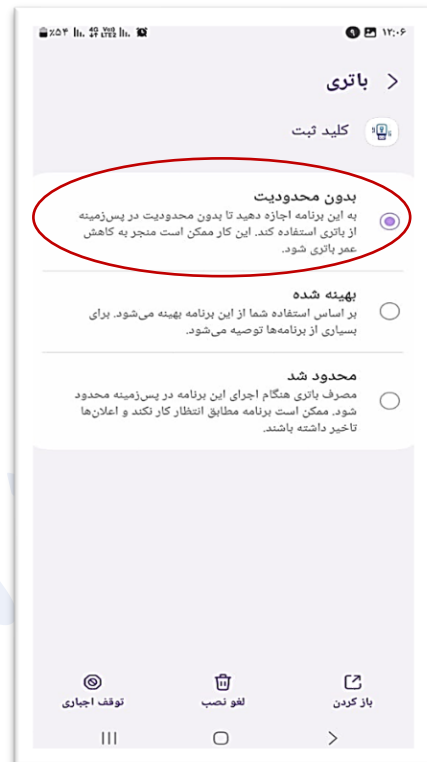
۱۲:۰۶ %۵۴

باتری

کلید ثبت

بدون محدودیت
به این برنامه اجازه دهید تا بدون محدودیت در پس‌زمینه از باتری استفاده کند. این کار ممکن است منجر به کاهش عمر باتری شود.

بهینه شده
بر اساس استفاده شما از این برنامه بهینه می‌شود. برای بسیاری از برنامه‌ها توصیه می‌شود.

محدود شد
مصرف باتری هنگام اجرای این برنامه در پس‌زمینه محدود شود. ممکن است برنامه مطابق انتظار کار نکند و اعلان‌ها تاخیر داشته باشند.

باز کردن
لغو نصب
توقف اجباری